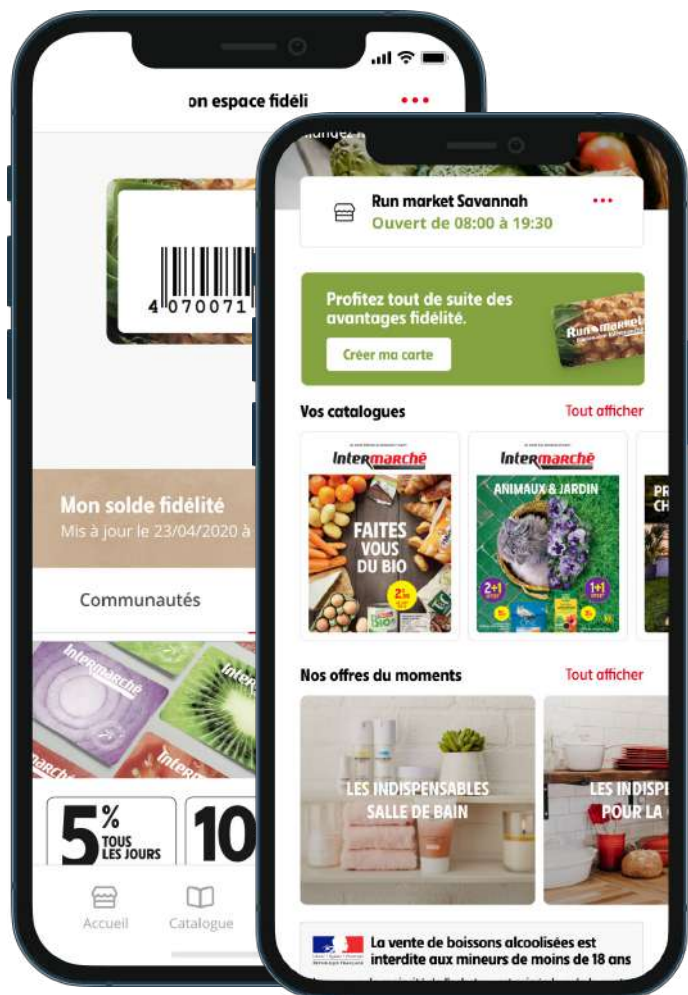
on espace fidéli

4 070071

Mon solde fidélité
Mis à jour le 23/04/2020 à

Communautés

Intermarché

5% TOUS LES JOURS

10

Accueil
Catalogue

Run market Savannah
Ouvert de 08:00 à 19:30

Profitez tout de suite des avantages fidélité.
Créer ma carte

Vos catalogues
Tout afficher

Intermarché
FAITES VOUS DU BIO

Intermarché
ANIMAUX & JARDIN

Nos offres du moments
Tout afficher

LES INDISPENSABLES SALLE DE BAIN

LES INDISP POUR LA

La vente de boissons alcoolisées est interdite aux mineurs de moins de 18 ans